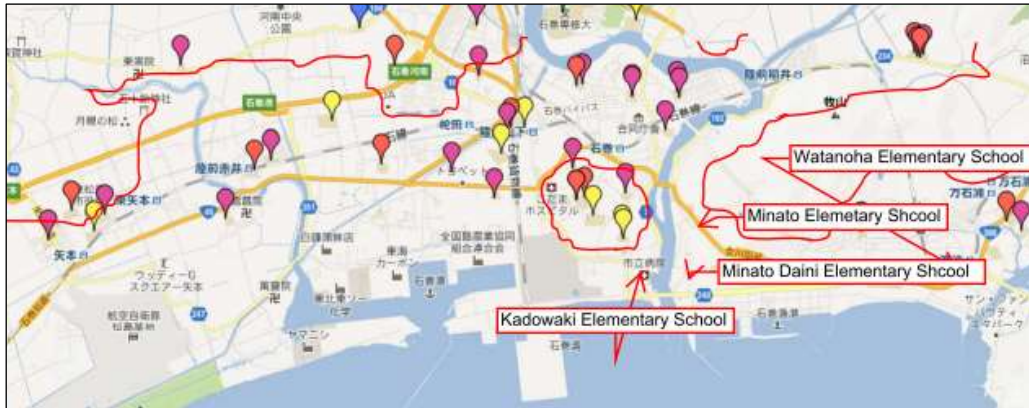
Watanoha Elementary School

Minato Elemetary Shcool

Minato Daini Elementary Shcool

Kadowaki Elementary School

河南中央公園

石巻専修大

石巻河南

石巻港

蛇田

陸前赤井

陸前稲井

陸前山下

矢本

石巻

曽波神

東松島

石巻バイパス

石巻駅

牧山

万石浦

ウジティー矢本

航空自衛隊松島基地

日本製紙

全国農業協同組合連合会

東北電力

石巻港

市立病院

サン・ファン・バウティスタパーク